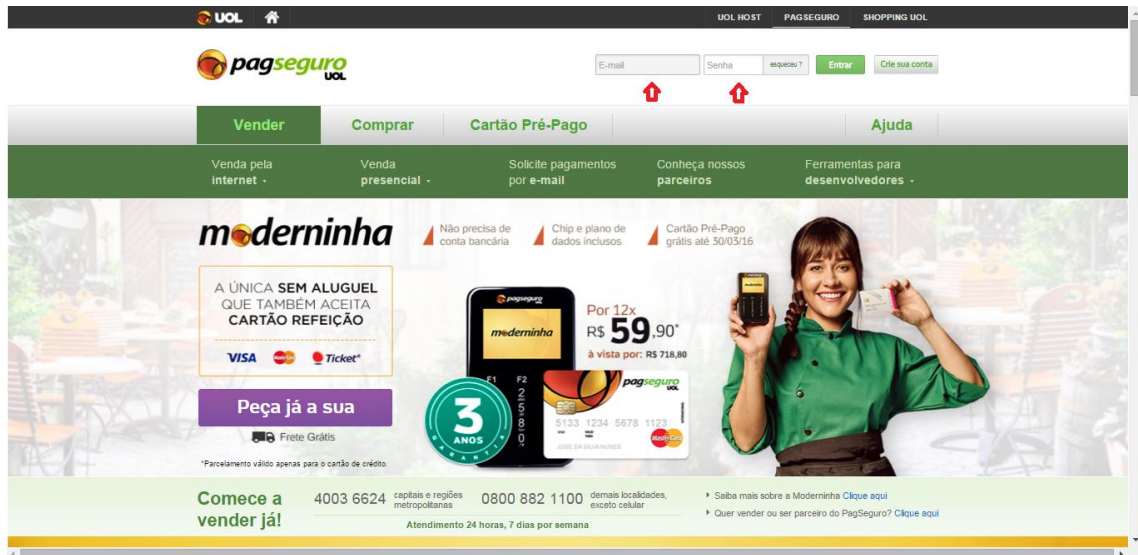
UOL

UOL HOST PAGSEGURO SHOPPING UOL

pagseguro UOL

E-mail Senha esqueceu? Entrar Crie sua conta

Vender Comprar Cartão Pré-Pago Ajuda

Venda pela internet · Venda presencial · Solicite pagamentos por e-mail Conheça nossos parceiros Ferramentas para desenvolvedores ·

moderninha

Não precisa de conta bancária

Chip e plano de dados inclusos

Cartão Pré-Pago grátis até 30/03/16

A ÚNICA SEM ALUGUEL QUE TAMBÉM ACEITA CARTÃO REFEIÇÃO

VISA Ticket

Peça já a sua

Frete Grátis

*Parcelamento válido apenas para o cartão de crédito.

pagseguro

moderninha

F1 F2

3 ANOS GARANTIA

Por 12x R$ 59,90*

à vista por: R$ 718,80

pagseguro UOL

5133 1234 5678 1123

JOSE DA SILVA NUNES

MasterCard

Comece a vender já!

4003 6624 capitais e regiões metropolitanas

0800 882 1100 demais localidades, exceto celular

Atendimento 24 horas, 7 dias por semana

Saiba mais sobre a Moderninha Clique aqui

Quer vender ou ser parceiro do PagSeguro? Clique aqui